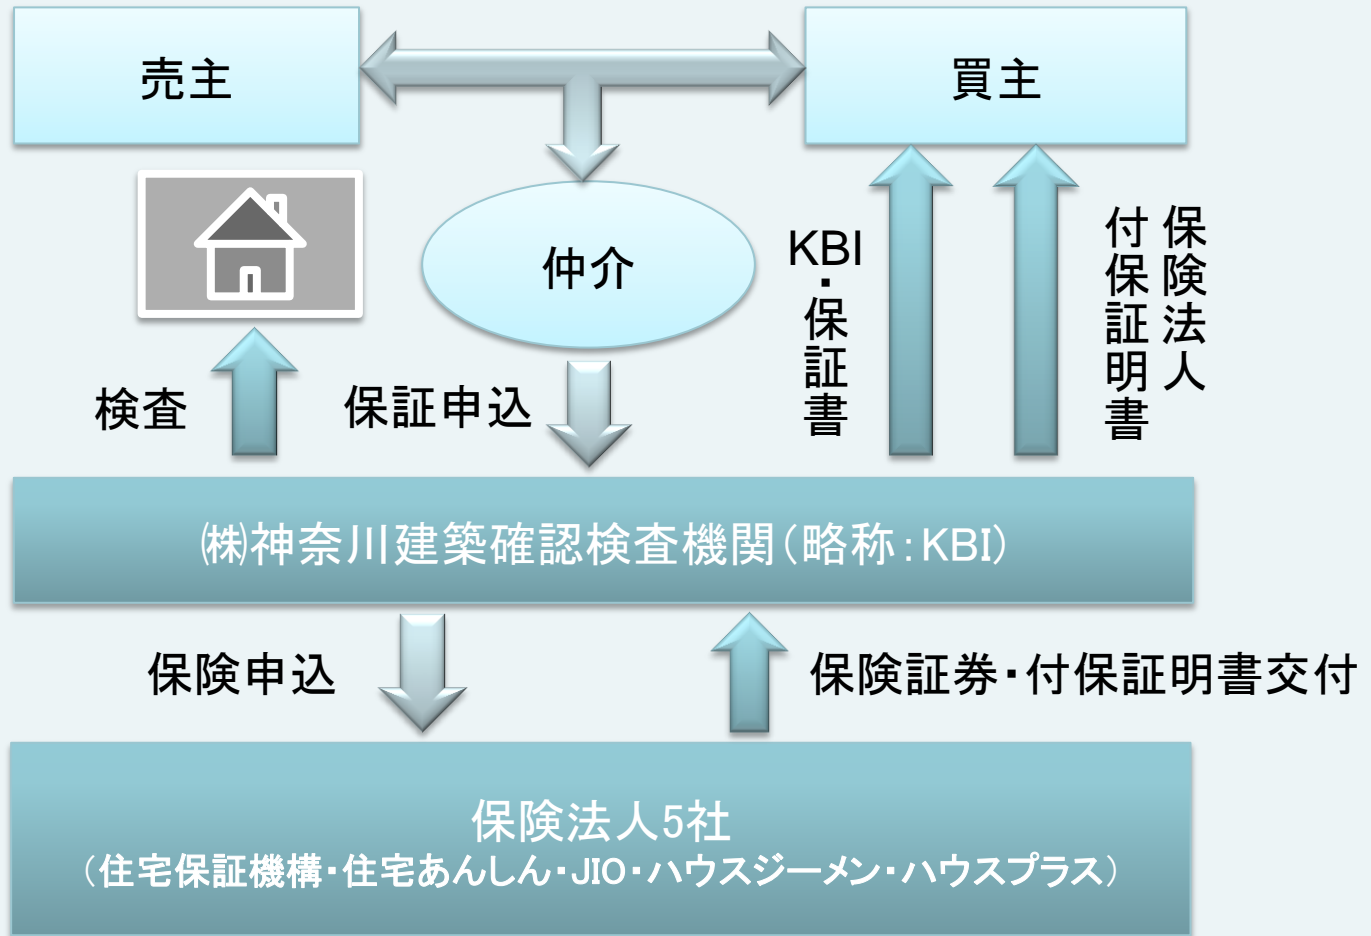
売主

買主

仲介

検査

保証申込

KBI・保証書

保険法人付保証明書

㈱神奈川建築確認検査機関（略称：KBI）

保険申込

保険証券・付保証明書交付

保険法人5社
（住宅保証機構・住宅あんしん・JIO・ハウスジーメン・ハウスプラス）